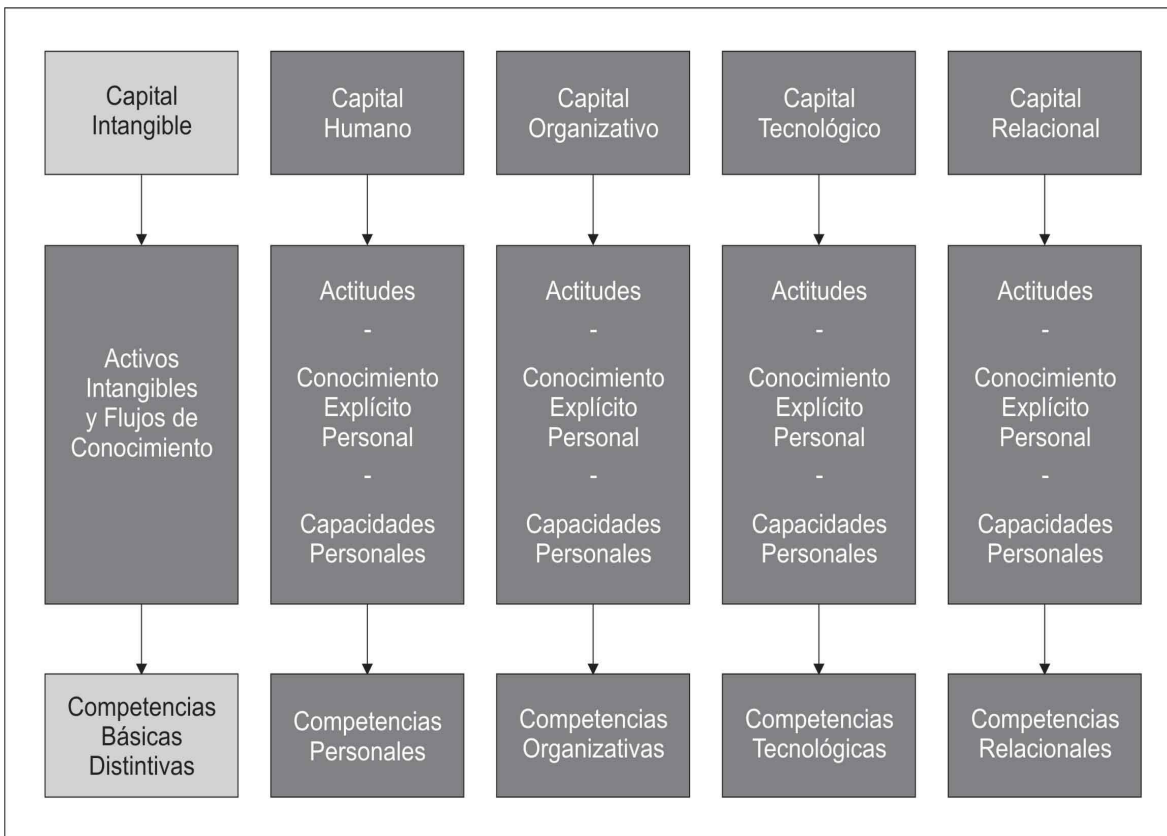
Capital Intangible

Activos Intangibles y Flujos de Conocimiento

Competencias Básicas Distintivas

Capital Humano

Actitudes
-
Conocimiento Explícito Personal
-
Capacidades Personales

Competencias Personales

Capital Organizativo

Actitudes
-
Conocimiento Explícito Personal
-
Capacidades Personales

Competencias Organizativas

Capital Tecnológico

Actitudes
-
Conocimiento Explícito Personal
-
Capacidades Personales

Competencias Tecnológicas

Capital Relacional

Actitudes
-
Conocimiento Explícito Personal
-
Capacidades Personales

Competencias Relacionales